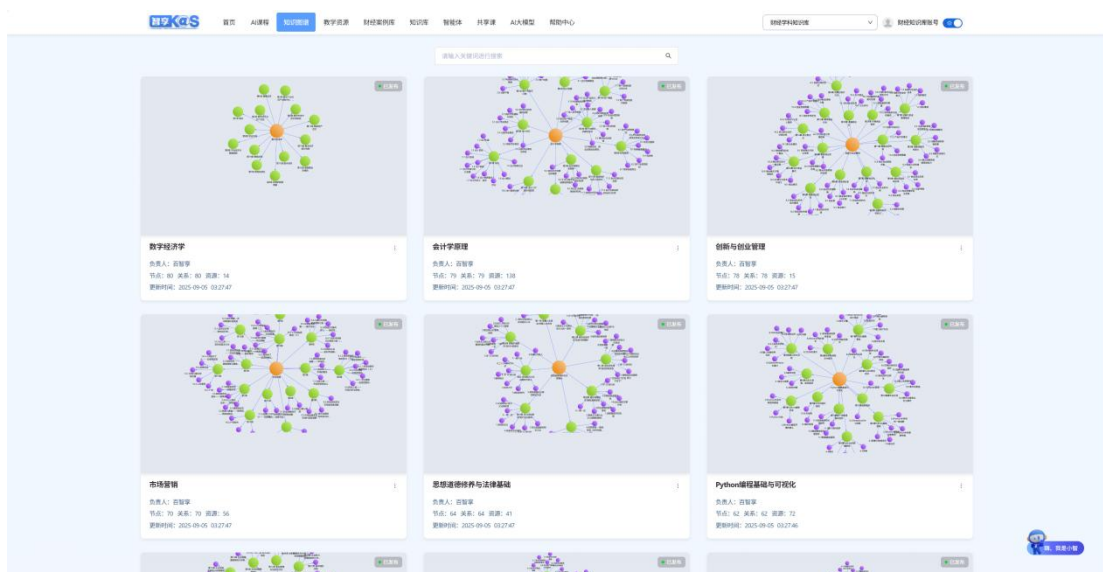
智享K@S 首页 AI课程 知识图谱 数字资源 财经案例库 知识库 智能体 共享课 AI大模型 帮助中心 财经学科知识库 财经知识库账号

请输入关键词进行搜索

已发布
数字经济学
负责人：百智享
节点：80 关系：80 资源：14
更新时间：2025-09-05 03:27:47

已发布
会计学原理
负责人：百智享
节点：79 关系：79 资源：138
更新时间：2025-09-05 03:27:47

已发布
创新与创业管理
负责人：百智享
节点：78 关系：78 资源：15
更新时间：2025-09-05 03:27:47

已发布
市场营销
负责人：百智享
节点：70 关系：70 资源：56
更新时间：2025-09-05 03:27:47

已发布
思想道德修养与法律基础
负责人：百智享
节点：64 关系：64 资源：41
更新时间：2025-09-05 03:27:47

已发布
Python编程基础与可视化
负责人：百智享
节点：62 关系：62 资源：72
更新时间：2025-09-05 03:27:46

已发布
已发布
已发布

嗨，我是小智